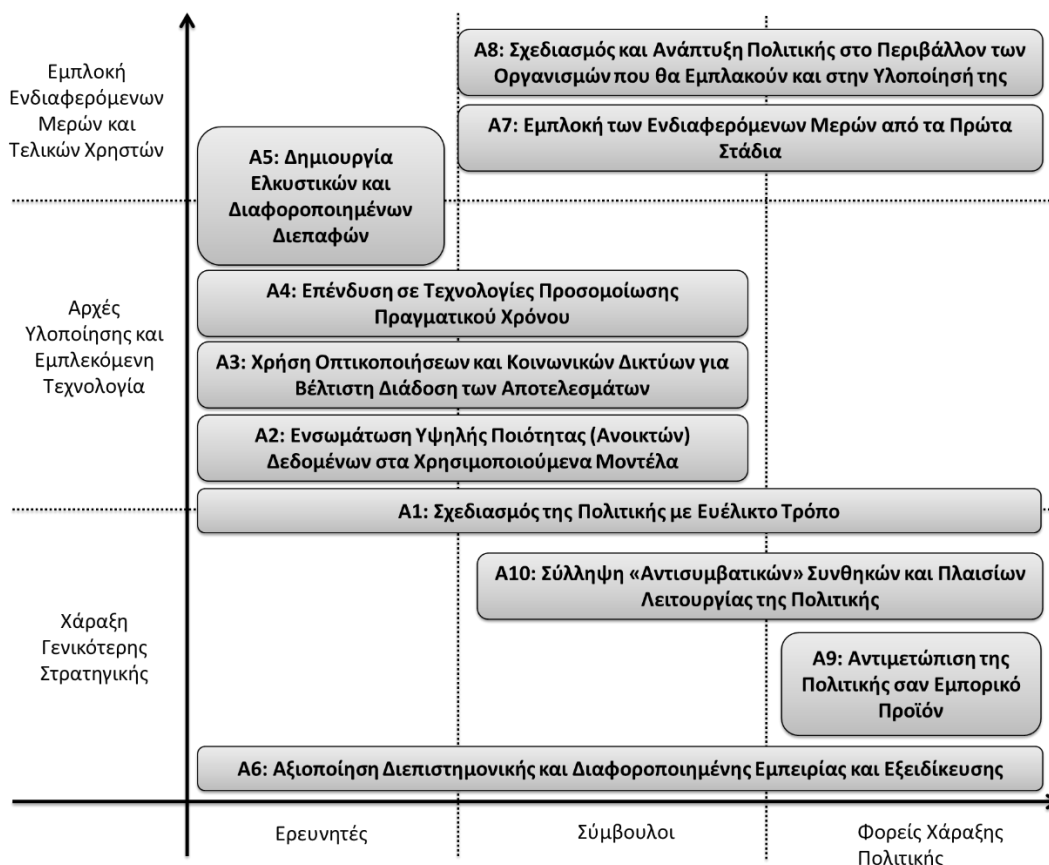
Εμπλοκή Ενδιαφερόμενων Μερών και Τελικών Χρηστών

A8: Σχεδιασμός και Ανάπτυξη Πολιτικής στο Περιβάλλον των Οργανισμών που θα Εμπλακούν και στην Υλοποίησή της

A7: Εμπλοκή των Ενδιαφερόμενων Μερών από τα Πρώτα Στάδια

A5: Δημιουργία Ελκυστικών και Διαφοροποιημένων Διεπαφών

Αρχές Υλοποίησης και Εμπλεκόμενη Τεχνολογία

A4: Επένδυση σε Τεχνολογίες Προσομοίωσης Πραγματικού Χρόνου

A3: Χρήση Οπτικοποιήσεων και Κοινωνικών Δικτύων για Βέλτιστη Διάδοση των Αποτελεσμάτων

A2: Ενσωμάτωση Υψηλής Ποιότητας (Ανοικτών) Δεδομένων στα Χρησιμοποιούμενα Μοντέλα

A1: Σχεδιασμός της Πολιτικής με Ευέλικτο Τρόπο

Χάραξη Γενικότερης Στρατηγικής

A10: Σύλληψη «Αντισυμβατικών» Συνθηκών και Πλαισίων Λειτουργίας της Πολιτικής

A9: Αντιμετώπιση της Πολιτικής σαν Εμπορικό Προϊόν

A6: Αξιοποίηση Διεπιστημονικής και Διαφοροποιημένης Εμπειρίας και Εξειδίκευσης

Ερευνητές

Σύμβουλοι

Φορείς Χάραξης Πολιτικής